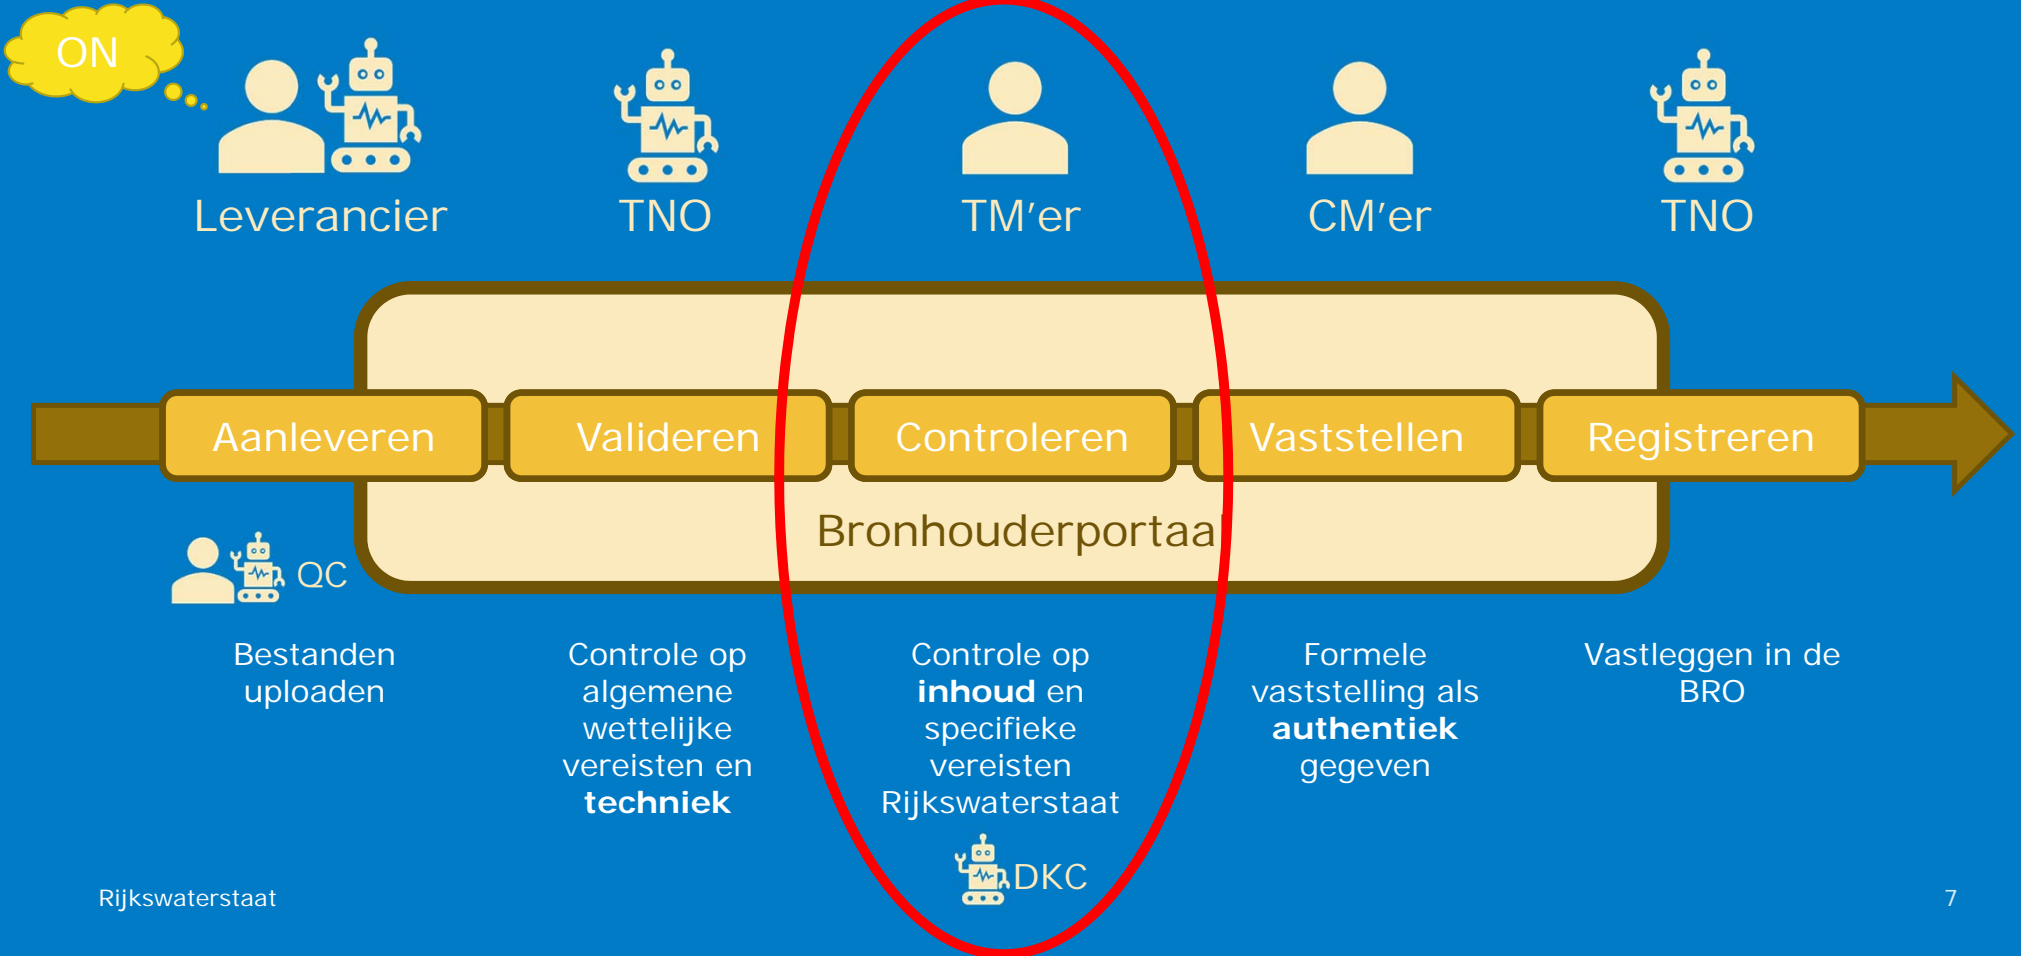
ON

Leverancier

TNO

TM'er

CM'er

TNO

Aanleveren

Valideren

Controleren

Vaststellen

Registreren

Bronhouderportaal

QC

Bestanden uploaden

Controle op algemene wettelijke vereisten en **techniek**

Controle op **inhoud** en specifieke vereisten Rijkswaterstaat

DKC

Formele vaststelling als **authentiek** gegeven

Vastleggen in de BRO

Rijkswaterstaat

7